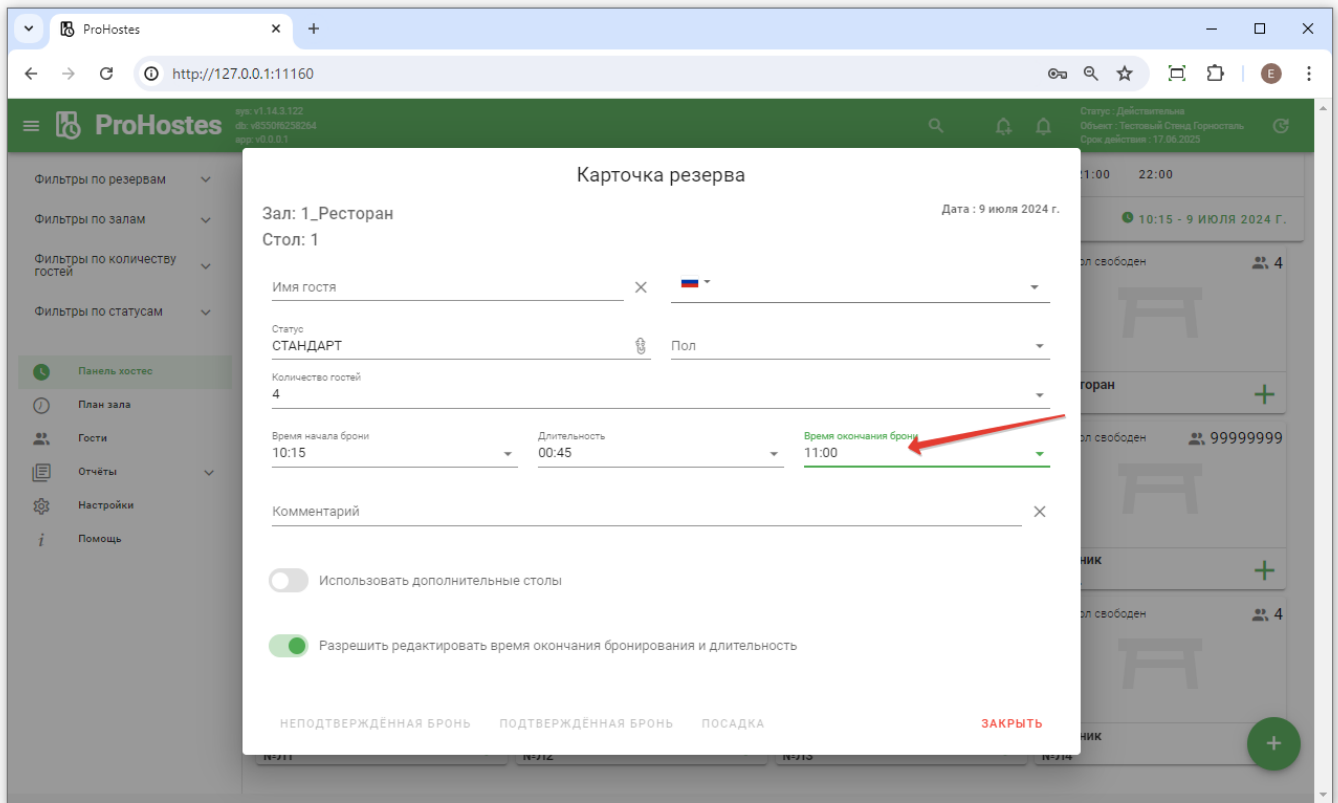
ProHostes
http://127.0.0.1:11160

ProHostes
sys: v1.14.3.122
db: v8350f6258264
app: v0.0.0.1

Статус : Действительна
Объект : Тестовый Стенд Горносталь
Срок действия : 17.06.2025

Фильтры по резервам
Фильтры по залам
Фильтры по количеству гостей
Фильтры по статусам

Панель хостес
План зала
Гости
Отчёты
Настройки
Помощь

:1:00 22:00
10:15 - 9 ИЮЛЯ 2024 Г.
ол свободен 4
торан
ол свободен 99999999
ник
ол свободен 4
ник

Карточка резерва
Зал: 1_Ресторан
Стол: 1
Дата : 9 июля 2024 г.

Имя гостя

Статус
СТАНДАРТ
Пол

Количество гостей
4

Время начала брони
10:15
Длительность
00:45
Время окончания брони
11:00

Комментарий

Использовать дополнительные столы

Разрешить редактировать время окончания бронирования и длительность

НЕПОДТВЕРЖДЁННАЯ БРОНЬ ПОДТВЕРЖДЁННАЯ БРОНЬ ПОСАДКА ЗАКРЫТЬ

№711 №712 №713 №714